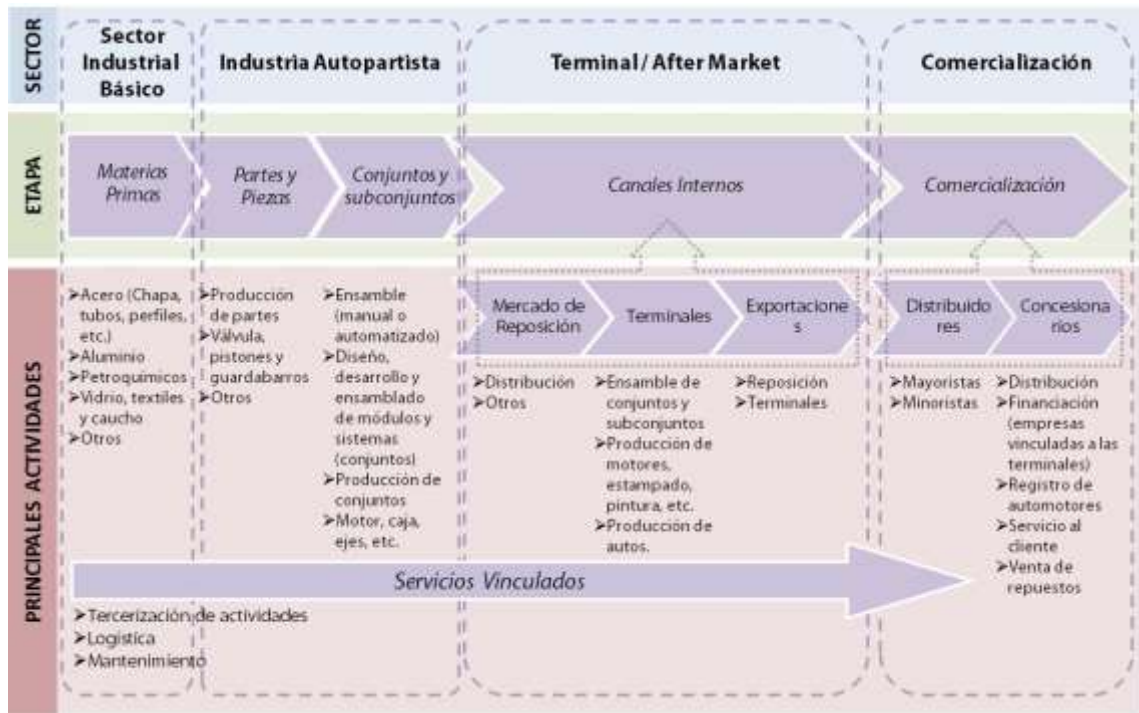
SECTOR

Sector Industrial Básico

Industria Autopartista

Terminal / After Market

Comercialización

ETAPA

Materias Primas

Partes y Piezas

Conjuntos y subconjuntos

Canales Internos

Comercialización

PRINCIPALES ACTIVIDADES

➢Acero (Chapa, tubos, perfiles, etc.)
➢Aluminio
➢Petroquímicos
➢Vidrio, textiles y caucho
➢Otros

➢Producción de partes
➢Válvula, pistones y guardabarros
➢Otros

➢Ensamble (manual o automatizado)
➢Diseño, desarrollo y ensamblado de módulos y sistemas (conjuntos)
➢Producción de conjuntos
➢Motor, caja, ejes, etc.

Mercado de Reposición

Terminales

Exportaciones

➢Distribución
➢Otros

➢Ensamble de conjuntos y subconjuntos
➢Producción de motores, estampado, pintura, etc.
➢Producción de autos.

➢Reposición
➢Terminales

Distribuidores

Concesionarios

➢Mayoristas
➢Minoristas

➢Distribución
➢Financiación (empresas vinculadas a las terminales)
➢Registro de automotores
➢Servicio al cliente
➢Venta de repuestos

Servicios Vinculados

➢Tercerización de actividades
➢Logística
➢Mantenimiento